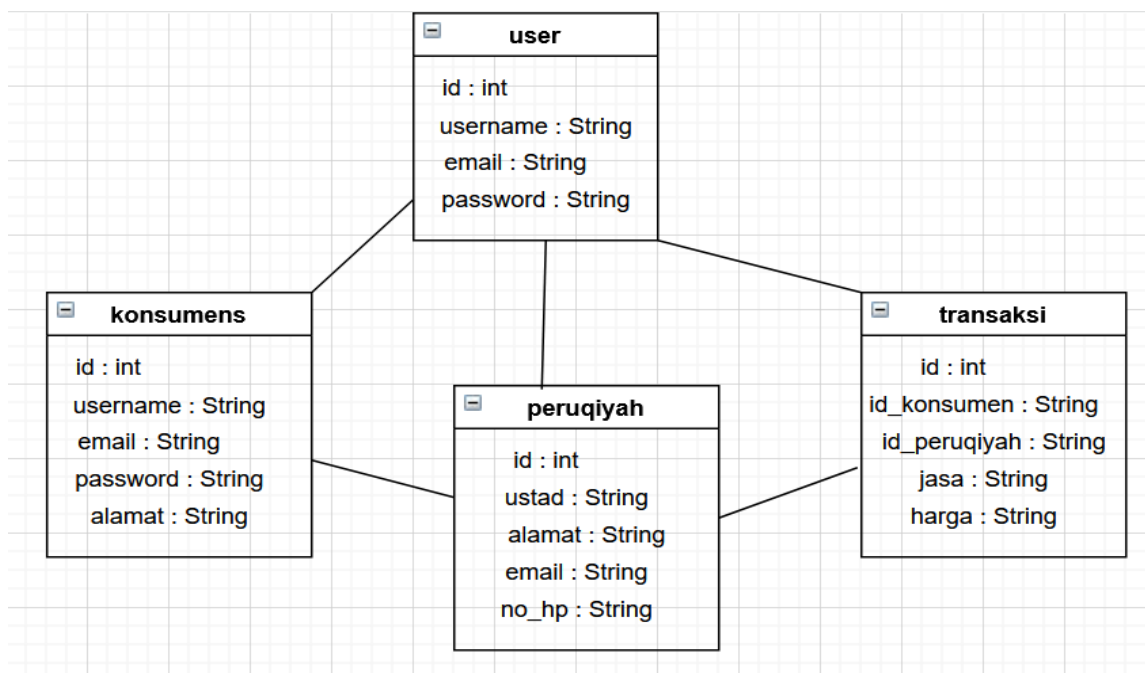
user

id : int
username : String
email : String
password : String

konsumens

id : int
username : String
email : String
password : String
alamat : String

peruqiyah

id : int
ustad : String
alamat : String
email : String
no_hp : String

transaksi

id : int
id_konsumen : String
id_peruqiyah : String
jasa : String
harga : String